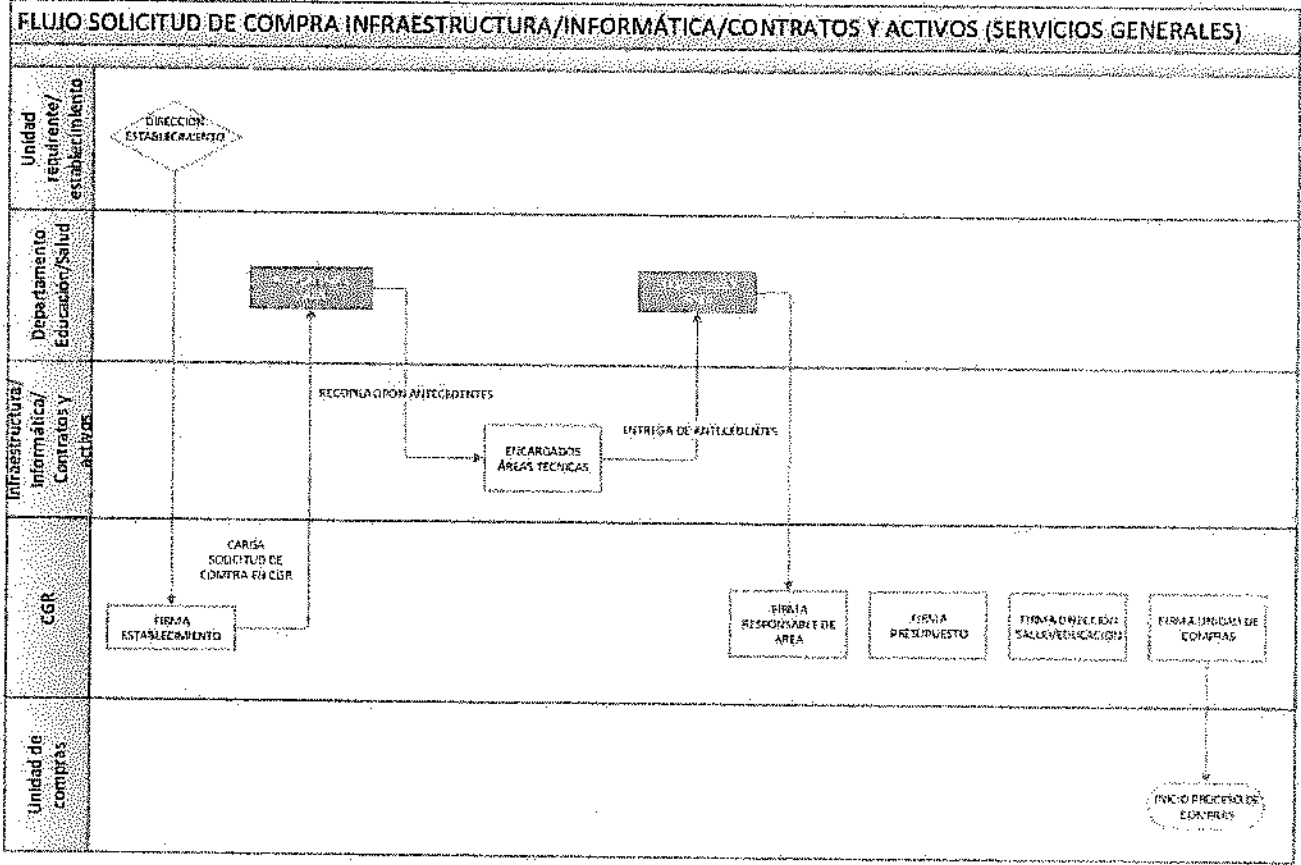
FLUJO SOLICITUD DE COMPRA INFRAESTRUCTURA/INFORMÁTICA/CONTRATOS Y ACTIVOS (SERVICIOS GENERALES)

Unidad rendirente/ establecimiento

DIRECCION ESTABLECIMIENTO

Departamento Educación/Salud

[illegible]

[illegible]

Infraestructura/ Informática/ Contratos y activos

RECEPCION CON ANTECEDENTES

ENCARGADOS ÁREAS TECNICAS

ENTREGA DE ANTECEDENTES

CGR

CARGA SOLICITUD DE COMPRA EN CGR

FIRMA ESTABLECIMIENTO

FIRMA RESPONSABLE DE AREA

FIRMA PRESUPUESTO

FIRMA DIRECCIÓN SALUD/EDUCACIÓN

FIRMA UNIDAD DE COMPRAS

Unidad de compras

INICIO PROCESO DE COMPRAS